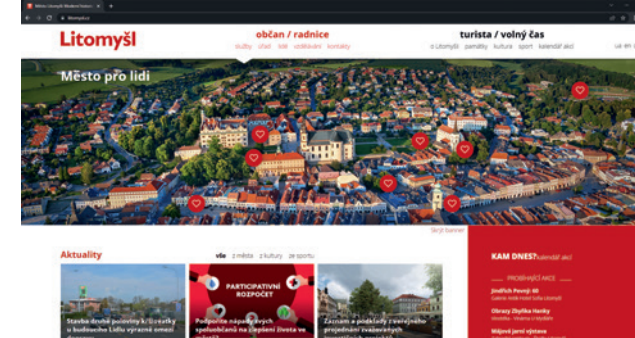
Město Litomyšl (Moderní histor...

litomysl.cz

Litomyšl

občan / radnice
služby úřad lidé vzdělávání kontakty

turista / volný čas
o Litomyšli památky kultura sport kalendář akcí

Město pro lidi

Skrýt banner

Aktuality

vše z města z kultury ze sportu

Stavba druhé poliklinky kvůli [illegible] u budoucího Lidlu výrazně omezí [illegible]

PARTICIPATIVNÍ ROZPOČET

Podpořte nápady svých spoluobčanů na zlepšení života ve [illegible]

Záznam a podklady z veřejného projednání zvažovaných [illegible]

KAM DNES? kalendář akcí

PROBÍHAJÍCÍ AKCE

Jindřich Pevný: 60
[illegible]

Obrazy Zbyňka Hanky
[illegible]

Májová jarní výstava
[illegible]